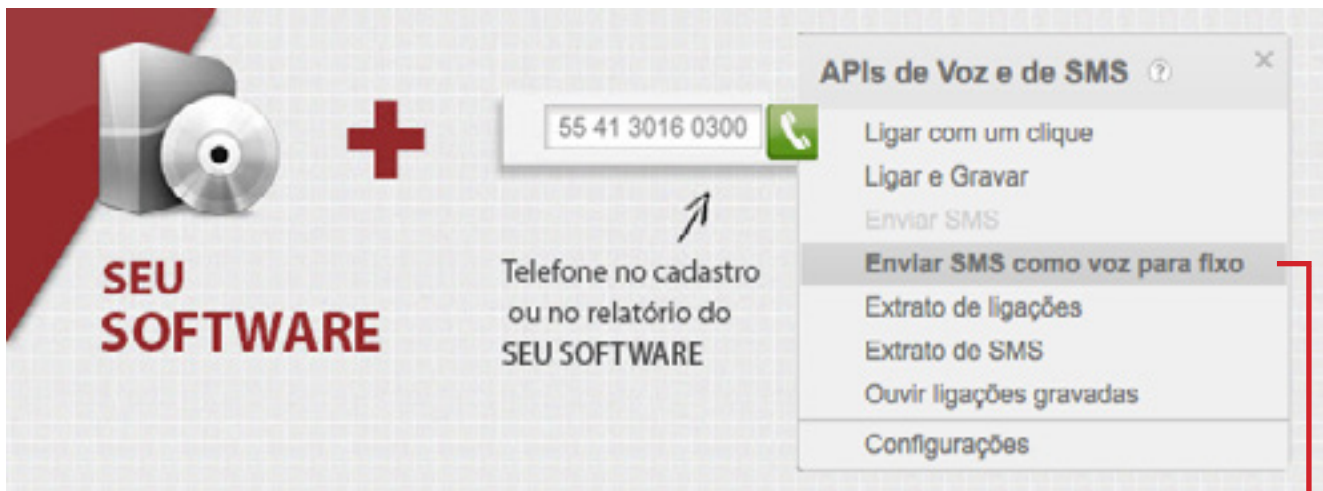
SEU SOFTWARE

55 41 3016 0300

Telefone no cadastro ou no relatório do SEU SOFTWARE

APIs de Voz e de SMS ?

×

Ligar com um clique
Ligar e Gravar
Enviar SMS
Enviar SMS como voz para fixo
Extrato de ligações
Extrato de SMS
Ouvir ligações gravadas
Configurações